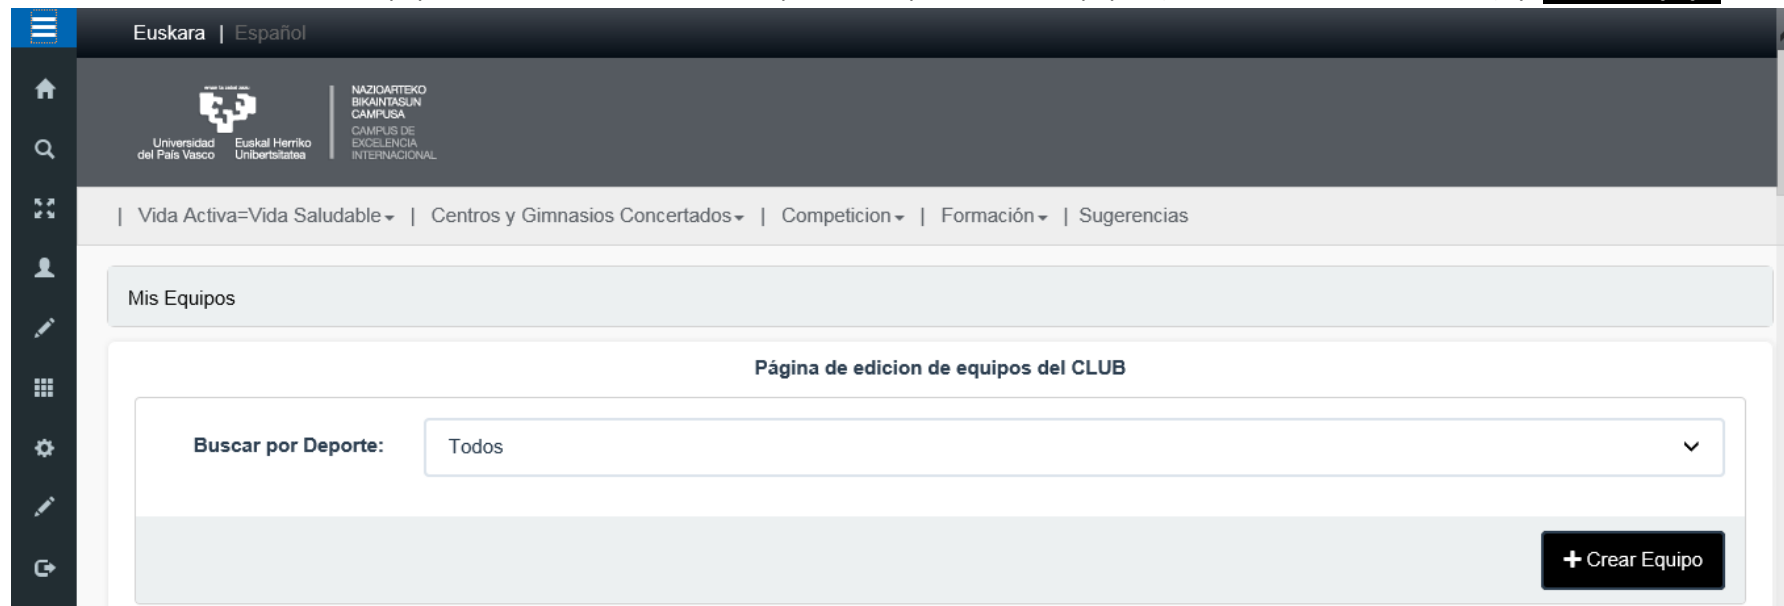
Euskara | Español

Universidad del País Vasco Euskal Herriko Unibertsitatea

NAZIOARTEKO BIKAINTASUN CAMPUSA
CAMPUS DE EXCELENCIA INTERNACIONAL

| Vida Activa=Vida Saludable | Centros y Gimnasios Concertados | Competicion | Formación | Sugerencias

Mis Equipos

Página de edicion de equipos del CLUB

Buscar por Deporte: Todos

+ Crear Equipo